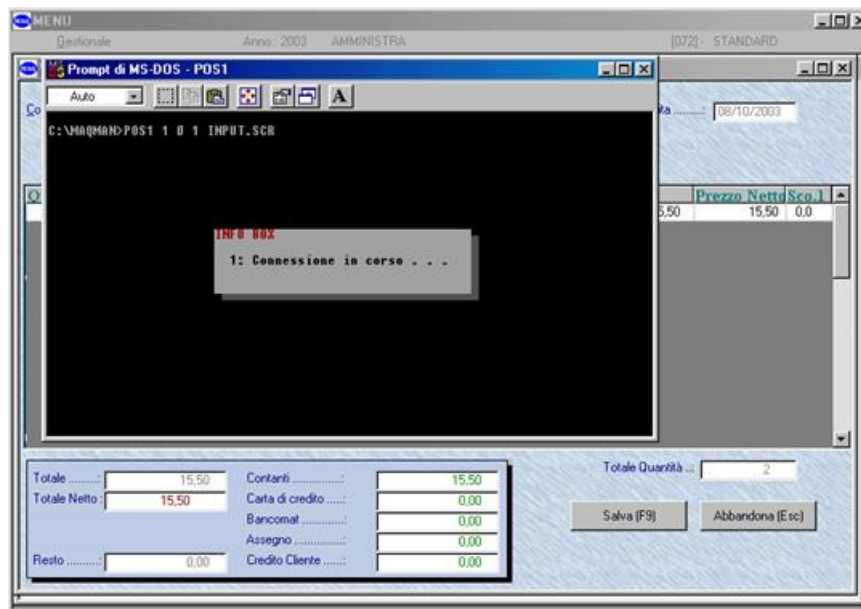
MENU
Gestionale
Anno : 2003
AMMINISTRA
[072] - STANDARD

Prompt di MS-DOS - POS1
Auto
A

C:\MAQMAN>POS1 1 0 1 INPUT.SCR

INFO BOX
1: Connessione in corso . . .

Co
Q
ta ........ 08/10/2003

Prezzo Netto Sco.1
5,50
15,50
0,0

Totale ........ 15,50
Totale Netto : 15,50
Resto ........ 0,00
Contanti ............: 15,50
Carta di credito ....: 0,00
Bancomat ............: 0,00
Assegno .............: 0,00
Credito Cliente .....: 0,00

Totale Quantità ... 2
Salva (F9)
Abbandona (Esc)